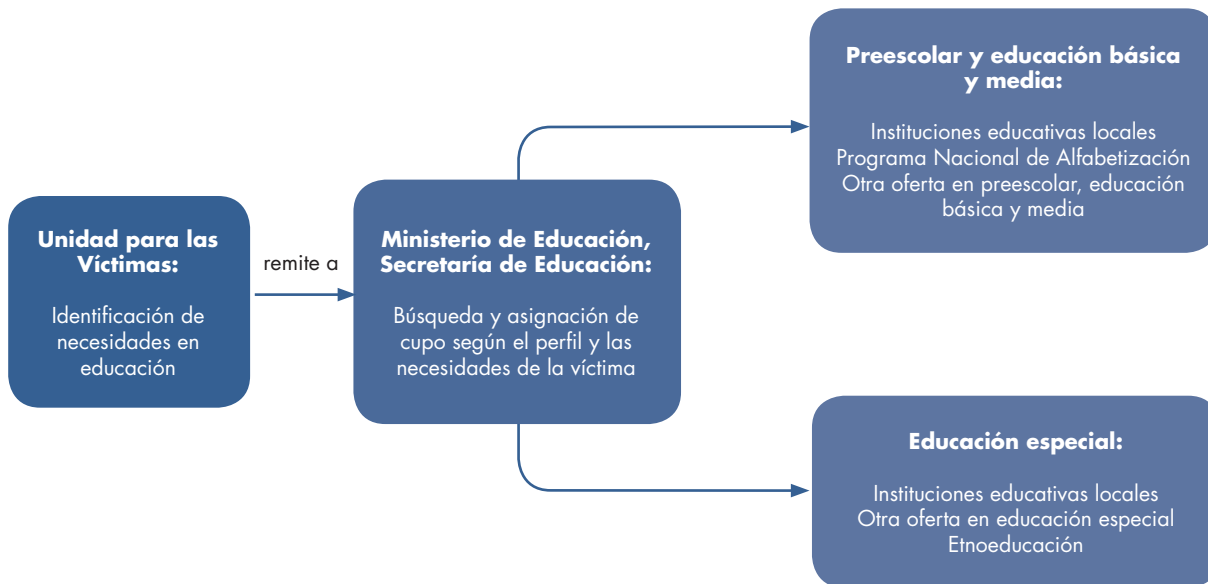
Unidad para las Víctimas:

Identificación de necesidades en educación

remite a

Ministerio de Educación, Secretaría de Educación:

Búsqueda y asignación de cupo según el perfil y las necesidades de la víctima

Preescolar y educación básica y media:

Instituciones educativas locales
Programa Nacional de Alfabetización
Otra oferta en preescolar, educación básica y media

Educación especial:

Instituciones educativas locales
Otra oferta en educación especial
Etnoeducación